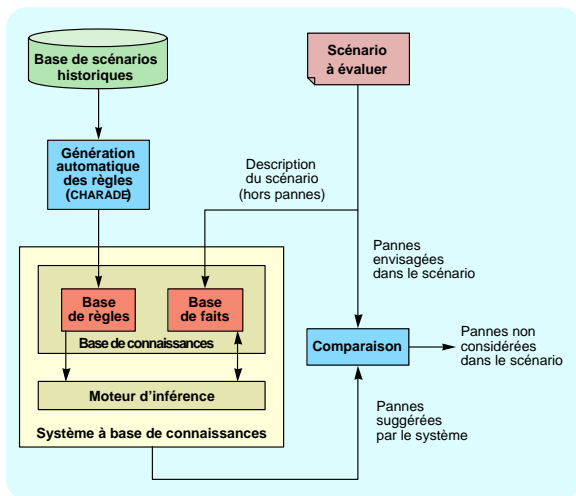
Base de scénarios historiques

Scénario à évaluer

Génération automatique des règles (CHARADE)

Description du scénario (hors pannes)

Pannes envisagées dans le scénario

Base de règles

Base de faits

Base de connaissances

Comparaison

Pannes non considérées dans le scénario

Moteur d'inférence

Pannes suggérées par le système

Système à base de connaissances